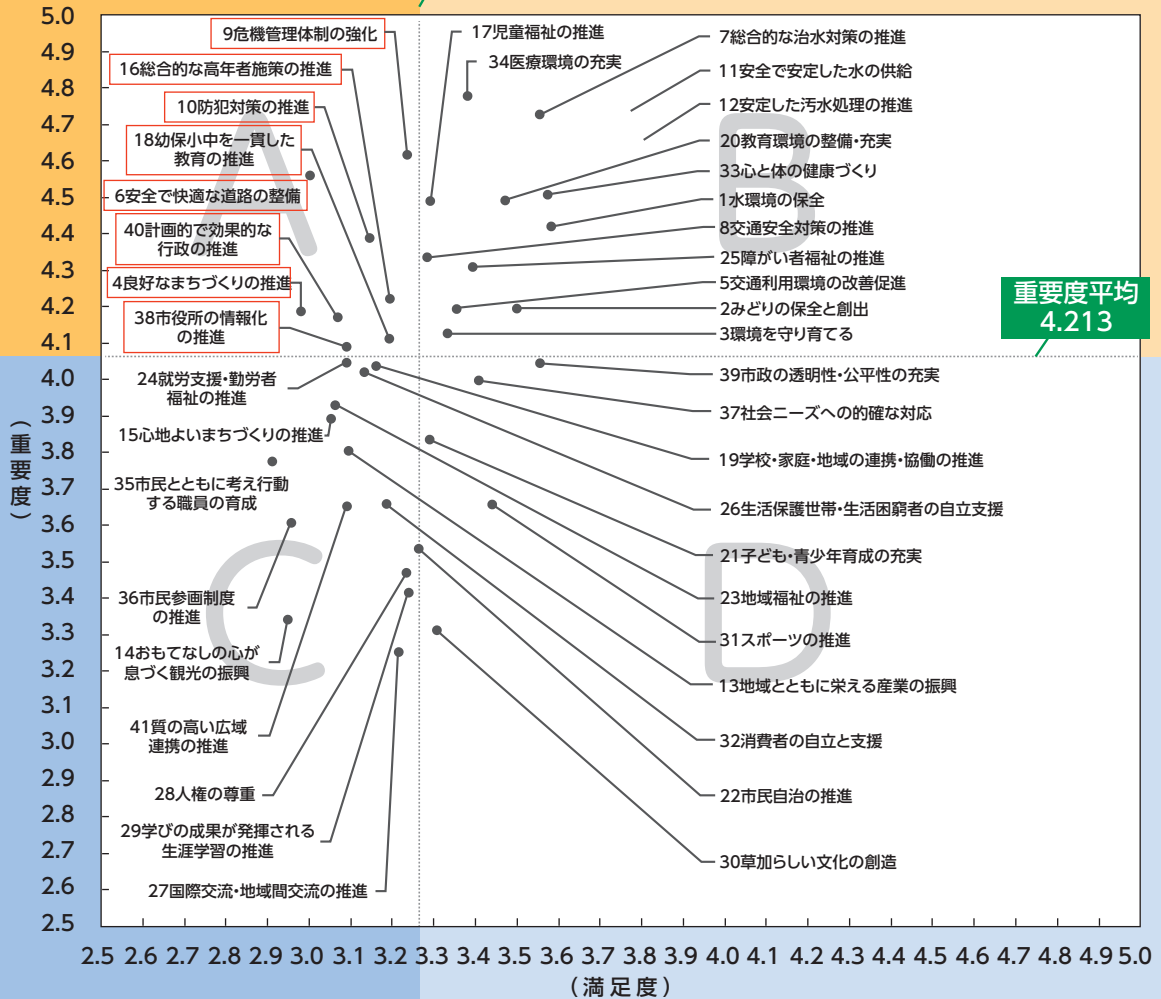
5.0
4.9
4.8
4.7
4.6
4.5
4.4
4.3
4.2
4.1
4.0
3.9
3.8
3.7
3.6
3.5
3.4
3.3
3.2
3.1
3.0
2.9
2.8
2.7
2.6
2.5

（重要度）

A
B
C
D

9危機管理体制の強化
16総合的な高年者施策の推進
10防犯対策の推進
18幼保小中を一貫した教育の推進
6安全で快適な道路の整備
40計画的で効果的な行政の推進
4良好なまちづくりの推進
38市役所の情報化の推進
17児童福祉の推進
34医療環境の充実
7総合的な治水対策の推進
11安全で安定した水の供給
12安定した汚水処理の推進
20教育環境の整備・充実
33心と体の健康づくり
1水環境の保全
8交通安全対策の推進
25障がい者福祉の推進
5交通利用環境の改善促進
2みどりの保全と創出
3環境を守り育てる

重要度平均
4.213

24就労支援・勤労者福祉の推進
15心地よいまちづくりの推進
35市民とともに考え行動する職員の育成
36市民参画制度の推進
14おもてなしの心が息づく観光の振興
41質の高い広域連携の推進
28人権の尊重
29学びの成果が発揮される生涯学習の推進
27国際交流・地域間交流の推進
39市政の透明性・公平性の充実
37社会ニーズへの的確な対応
19学校・家庭・地域の連携・協働の推進
26生活保護世帯・生活困窮者の自立支援
21子ども・青少年育成の充実
23地域福祉の推進
31スポーツの推進
13地域とともに栄える産業の振興
32消費者の自立と支援
22市民自治の推進
30草加らしい文化の創造

2.5 2.6 2.7 2.8 2.9 3.0 3.1 3.2 3.3 3.4 3.5 3.6 3.7 3.8 3.9 4.0 4.1 4.2 4.3 4.4 4.5 4.6 4.7 4.8 4.9 5.0
（満足度）